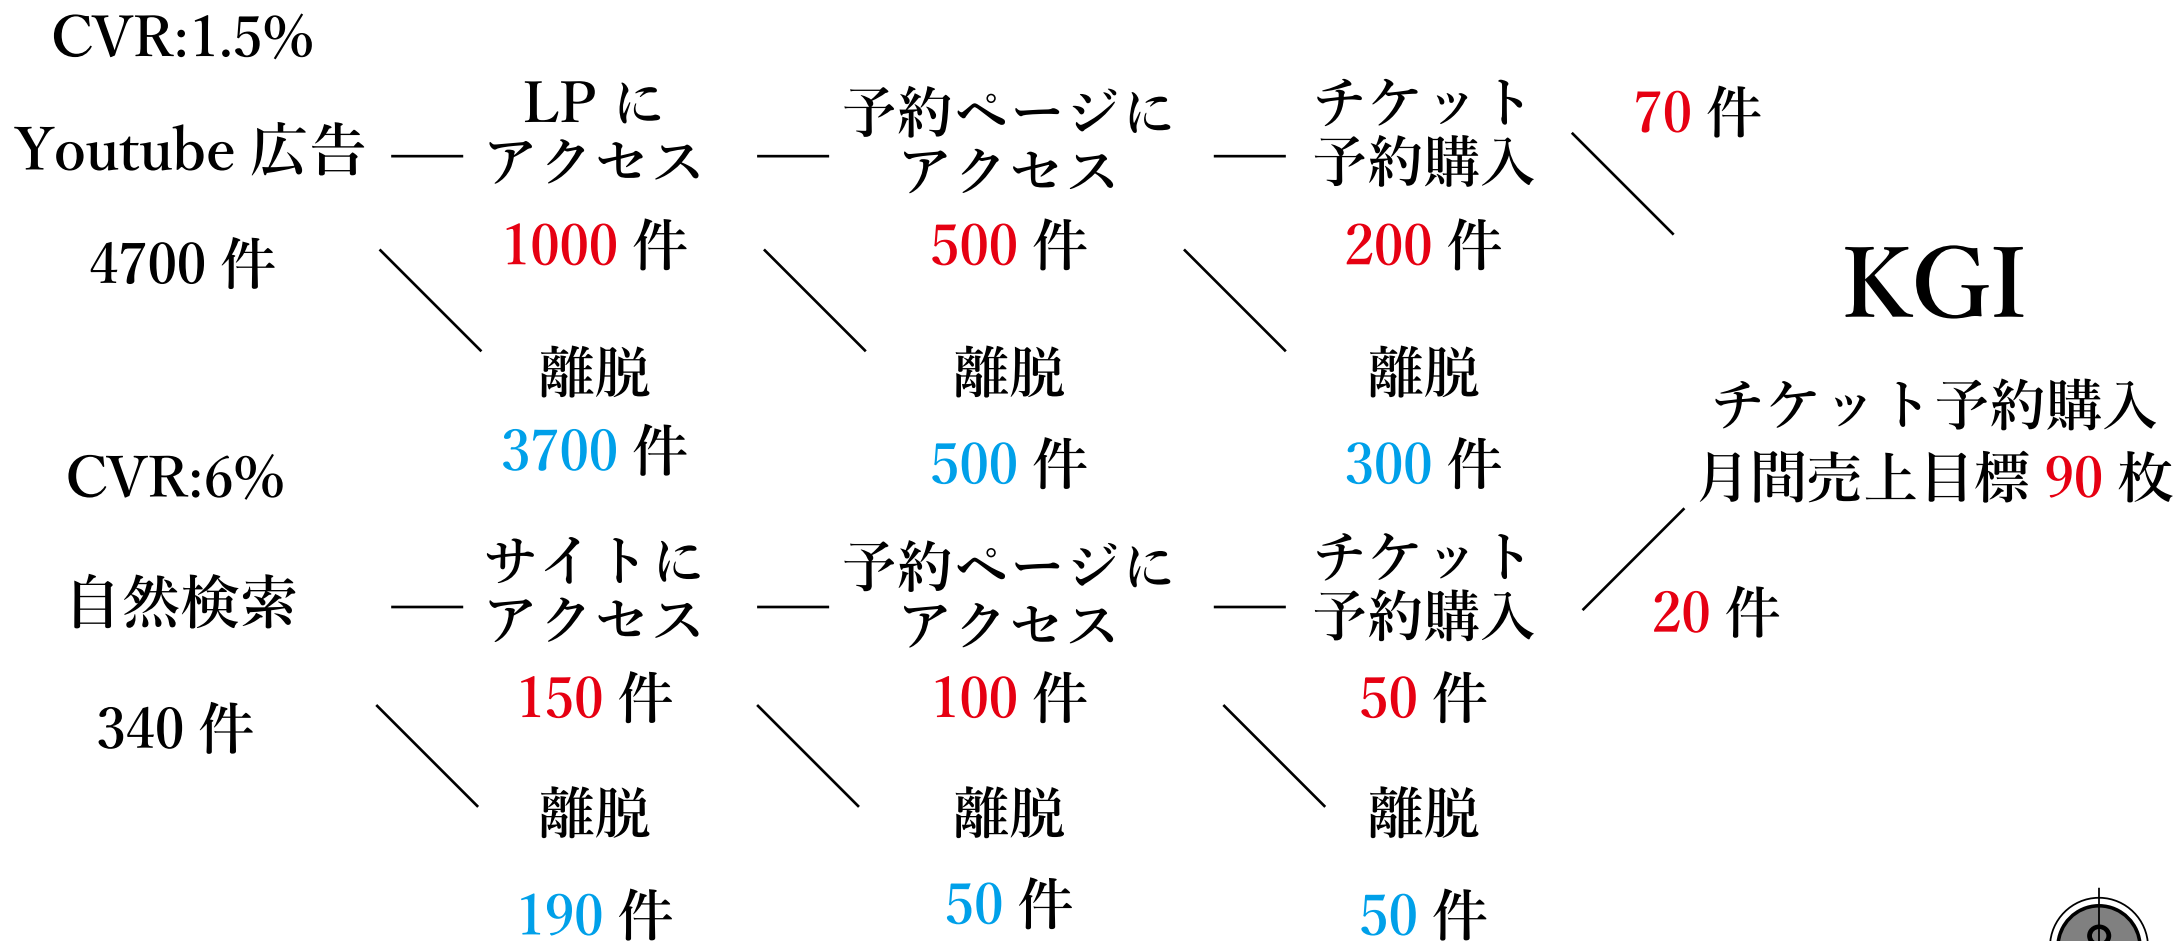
CVR:1.5%

Youtube 広告 — LP に アクセス — 予約ページに アクセス — チケット 予約購入

70 件

4700 件

1000 件

500 件

200 件

KGI

離脱

離脱

離脱

3700 件

500 件

300 件

チケット予約購入 月間売上目標 90 枚

CVR:6%

自然検索 — サイトに アクセス — 予約ページに アクセス — チケット 予約購入

20 件

340 件

150 件

100 件

50 件

離脱

離脱

離脱

190 件

50 件

50 件